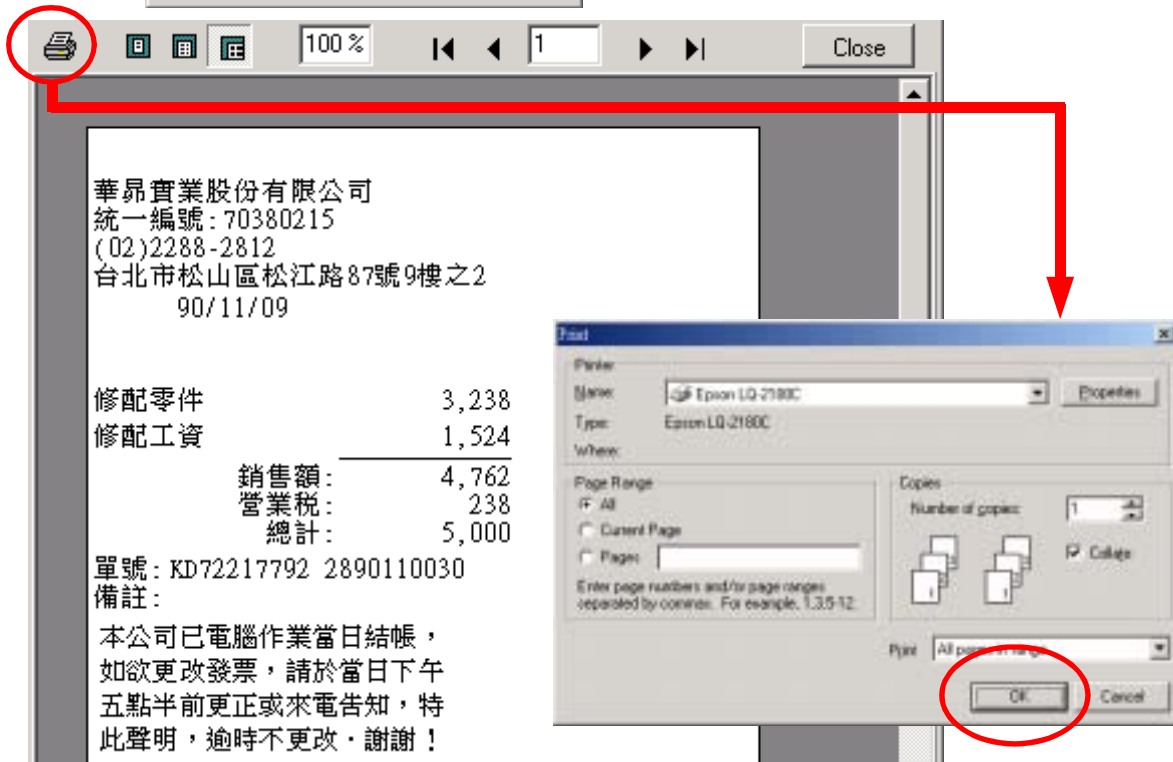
100 %

1

Close

華昂實業股份有限公司
統一編號: 70380215
(02)2288-2812
台北市松山區松江路87號9樓之2
90/11/09

| 修配零件 | 3,238 |
|---|---|
| 修配工資 | 1,524 |
| 銷售額: | 4,762 |
| 營業稅: | 238 |
| 總計: | 5,000 |

單號: KD72217792 2890110030
備註:

本公司已電腦作業當日結帳，如欲更改發票，請於當日下午五點半前更正或來電告知，特此聲明，逾時不更改．謝謝！

Print

Printer
Name: Epson LQ-2180C
Properties
Type: Epson LQ-2180C
Where:

Page Range
All
Current Page
Pages:
Enter page numbers and/or page ranges separated by commas. For example, 1,3,5-12.

Copies
Number of copies: 1
Collate

Print All pages in range

OK
Cancel